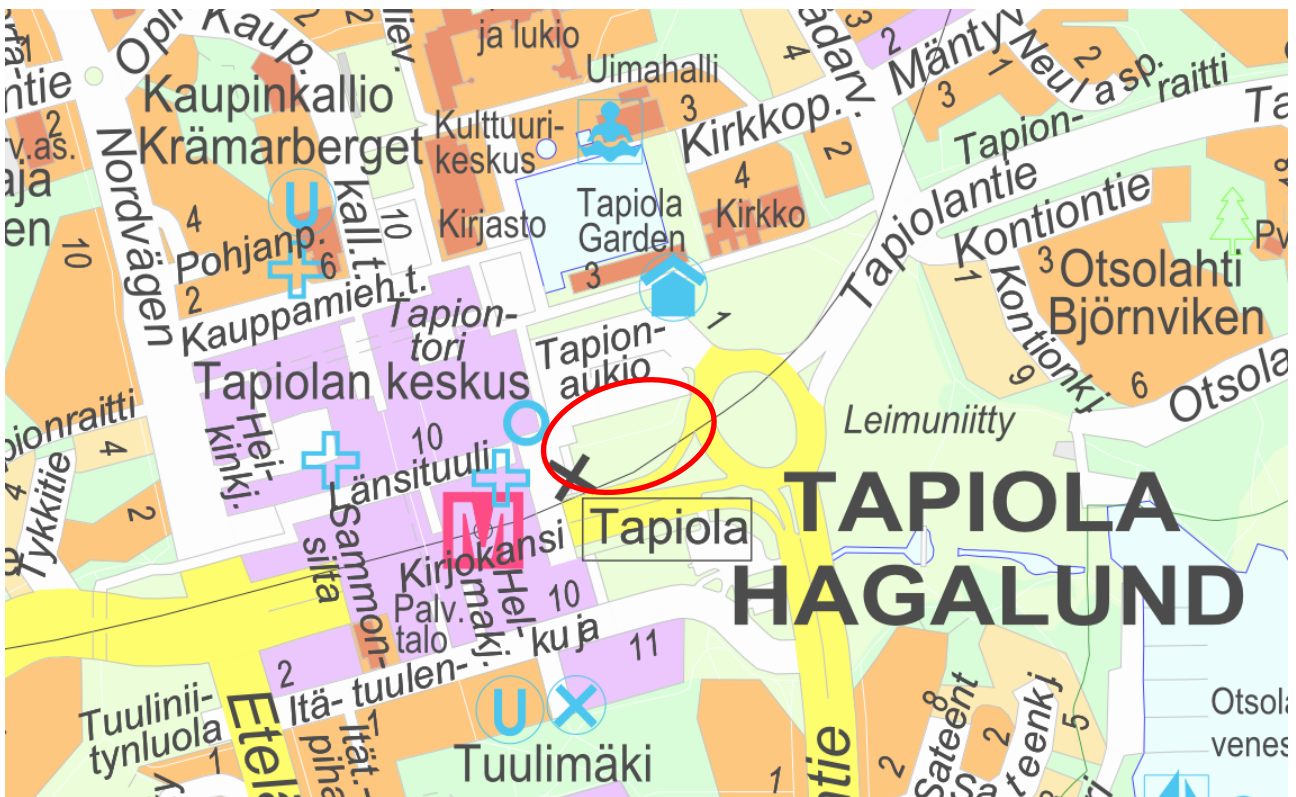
Opinkaup.
ntie
lev.
ja lukio
Uimahalli
Kaupinkallio
Krämarberget
Kulttuuri-
keskus
Kirkkop.
Mäntyv.
Neulasp.
raitti
Tapion-
Tapiolantie
Kontiontie
Otsolahti
Björnviken
Kontionkj.
Nordvägen
Pohjanp.
kall.t.
Kauppamieh.t.
Kirjasto
Tapiola
Garden
Kirkko
Tapion-
tori
Tapion-
aukio
Tapiolan keskus
Leimuniitty
Hel-
kinkj.
Länsituuli
Sammon-
silta
Kirjokansi
Hel-
mäkj.
Palv.
talo
Tapiola
TAPIOLA
HAGALUND
Itä-tuulen-kuja
Tuulinii-
tynluola
Etelä
Tuulimäki
Sateent
Sateenkj
Otsola
venes
Tykkitie
pionraitti
10
2
4
6
3
1
9
11
8
5
Pv